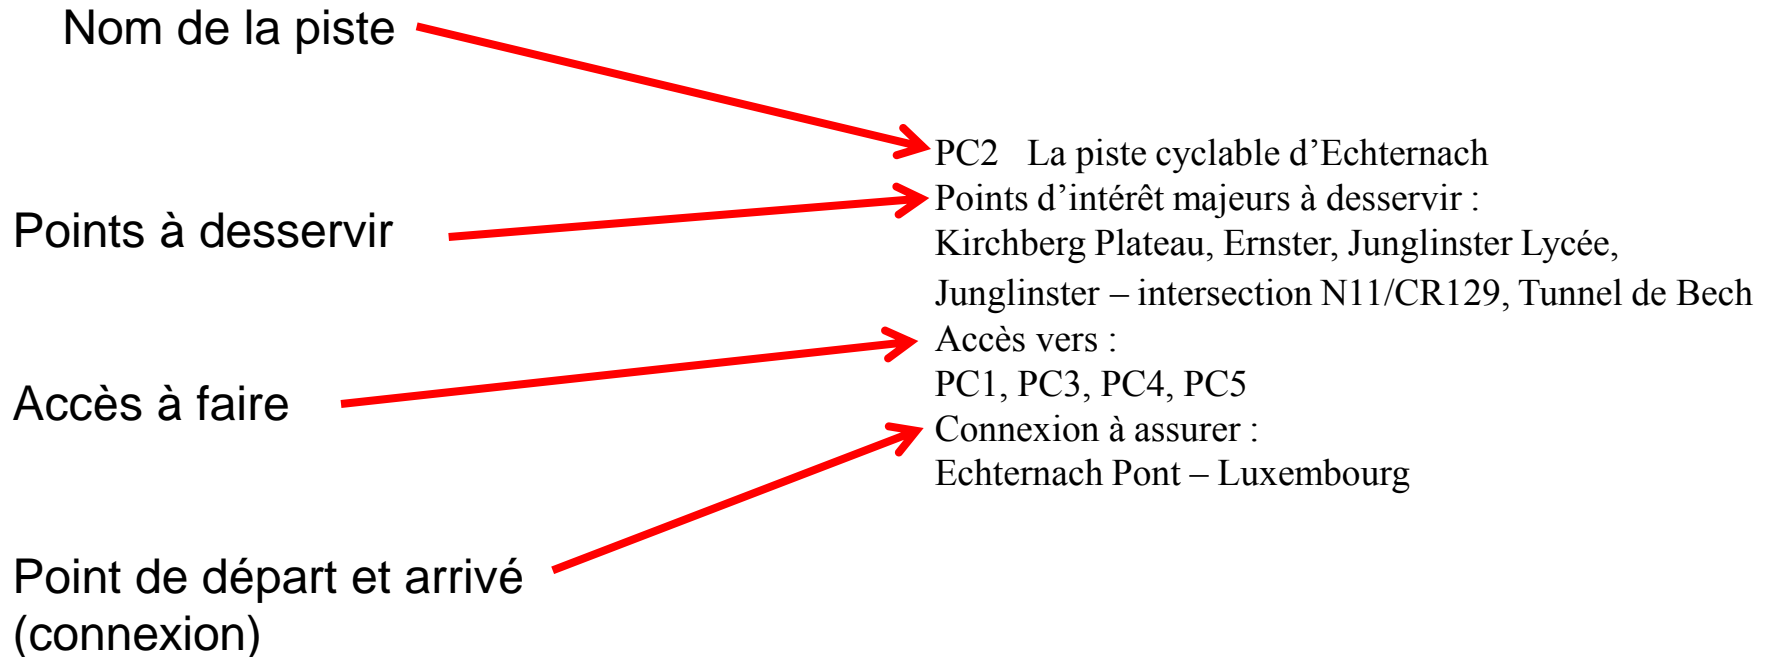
Nom de la piste

PC2 La piste cyclable d'Echternach
Points d'intérêt majeurs à desservir :
Kirchberg Plateau, Ernster, Junglinster Lycée, Junglinster – intersection N11/CR129, Tunnel de Bech
Accès vers :
PC1, PC3, PC4, PC5
Connexion à assurer :
Echternach Pont – Luxembourg

Points à desservir

Accès à faire

Point de départ et arrivé (connexion)